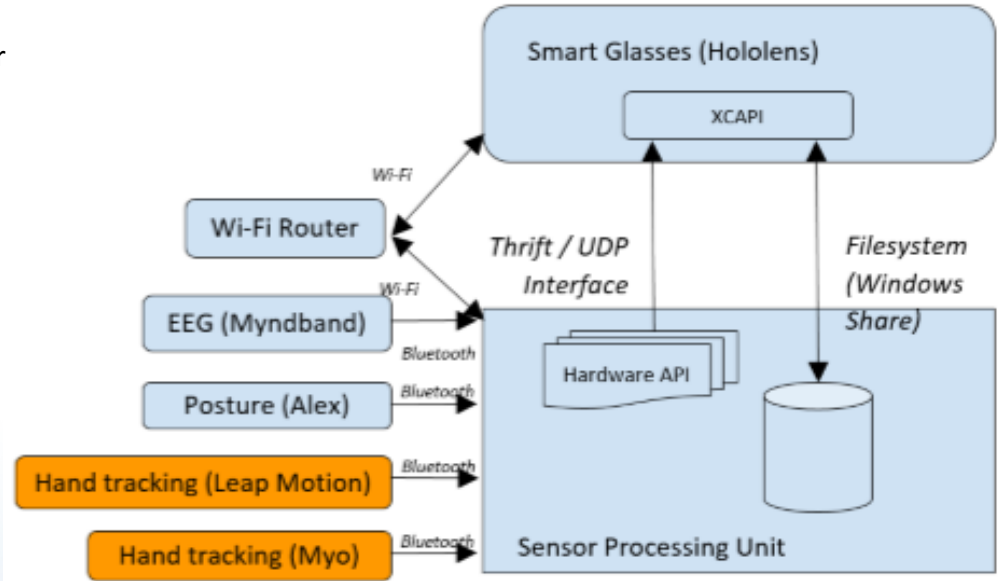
r

Smart Glasses (Hololens)

XCAPI

Wi-Fi

Wi-Fi Router

Thrift / UDP Interface

Filesystem (Windows Share)

Wi-Fi

EEG (Myndband)

Bluetooth

Hardware API

Posture (Alex)

Bluetooth

Hand tracking (Leap Motion)

Bluetooth

Hand tracking (Myo)

Bluetooth

Sensor Processing Unit